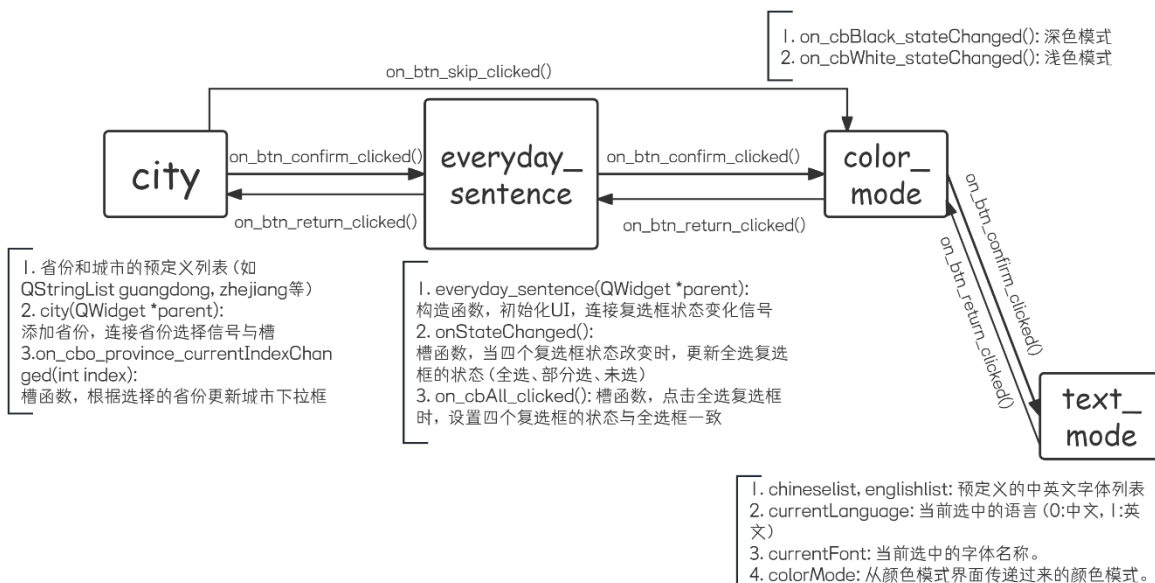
1. on_cbBlack_stateChanged(): 深色模式
2. on_cbWhite_stateChanged(): 浅色模式

on_btn_skip_clicked()

city

on_btn_confirm_clicked()

on_btn_return_clicked()

everyday_ sentence

on_btn_confirm_clicked()

on_btn_return_clicked()

color_ mode

on_btn_confirm_clicked()

on_btn_return_clicked()

text_ mode

1. 省份和城市的预定义列表（如QStringList guangdong, zhejiang等）
2. city(QWidget *parent):
添加省份，连接省份选择信号与槽
3.on_cbo_province_currentIndexChanged(int index):
槽函数，根据选择的省份更新城市下拉框

1. everyday_sentence(QWidget *parent):
构造函数，初始化UI，连接复选框状态变化信号
2. onStateChanged():
槽函数，当四个复选框状态改变时，更新全选复选框的状态（全选、部分选、未选）
3. on_cbAll_clicked(): 槽函数，点击全选复选框时，设置四个复选框的状态与全选框一致

1. chineselist, englishlist: 预定义的中英文字体列表
2. currentLanguage: 当前选中的语言（0:中文, 1:英文）
3. currentFont: 当前选中的字体名称。
4. colorMode: 从颜色模式界面传递过来的颜色模式。